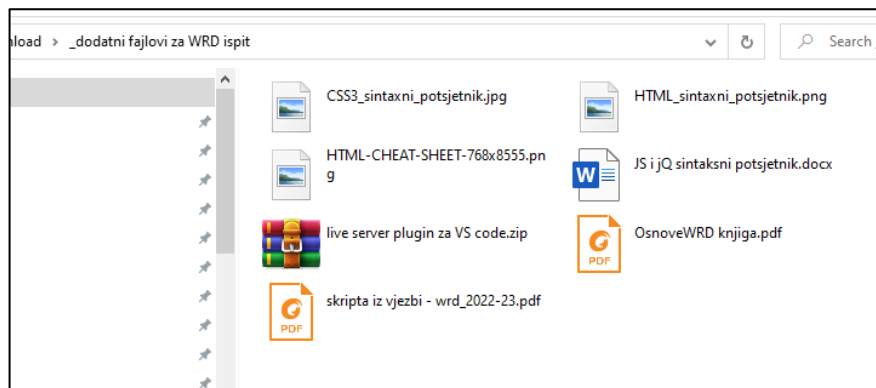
nload › _dodatni fajlovi za WRD ispit

Search

CSS3_sintaxni_potsjetnik.jpg

HTML_sintaxni_potsjetnik.png

HTML-CHEAT-SHEET-768x8555.png

JS i jQ sintaksni potsjetnik.docx

live server plugin za VS code.zip

OsnoveWRD knjiga.pdf

PDF

skripta iz vjezbi - wrd_2022-23.pdf

PDF